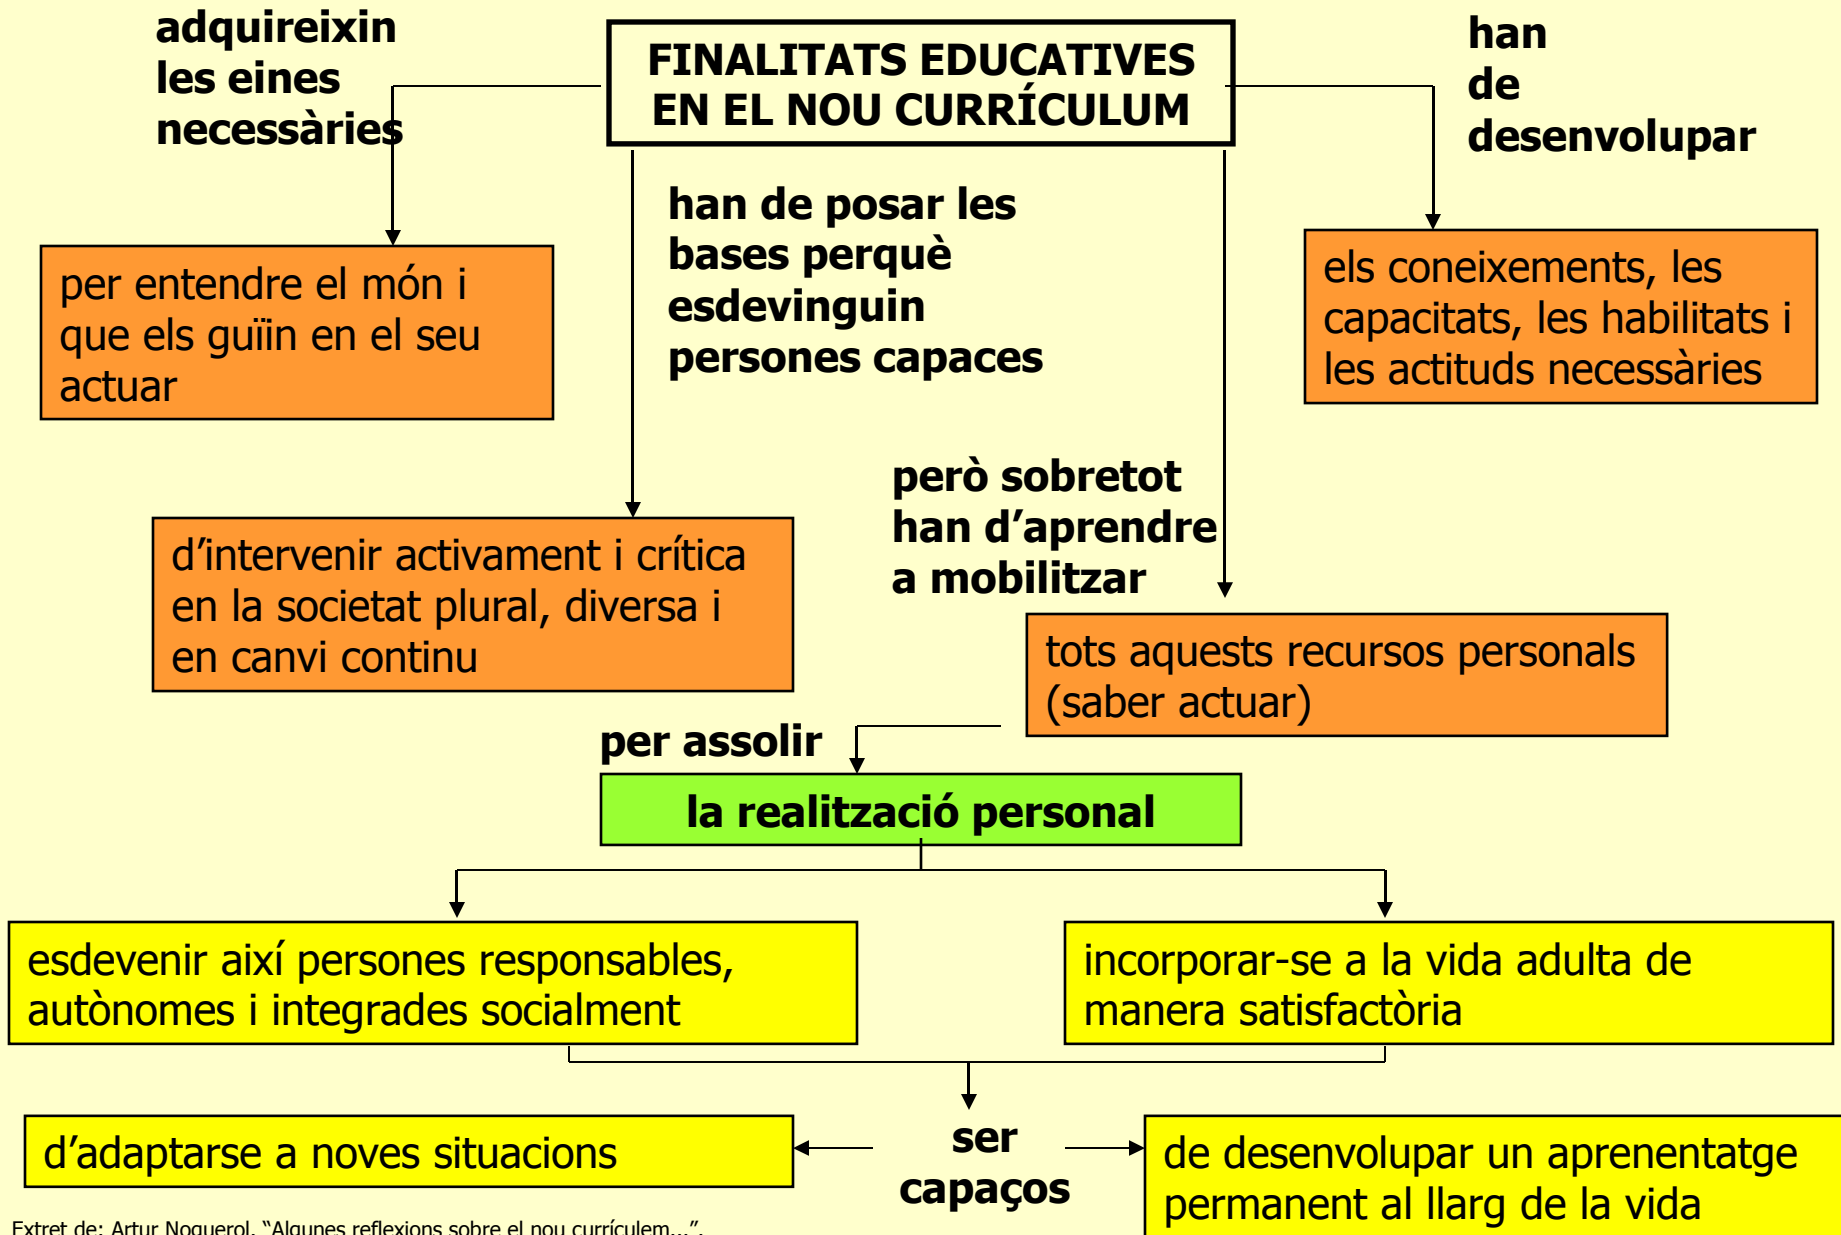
FINALITATS EDUCATIVES EN EL NOU CURRÍCULUM

adquireixin les eines necessàries

per entendre el món i que els guiïn en el seu actuar

han de posar les bases perquè esdevinguin persones capaces

d'intervenir activament i crítica en la societat plural, diversa i en canvi continu

han de desenvolupar

els coneixements, les capacitats, les habilitats i les actituds necessàries

però sobretot han d'aprendre a mobilitzar

tots aquests recursos personals (saber actuar)

per assolir

la realització personal

esdevenir així persones responsables, autònomes i integrades socialment

incorporar-se a la vida adulta de manera satisfactòria

ser capaços

d'adaptarse a noves situacions

de desenvolupar un aprenentatge permanent al llarg de la vida

Extret de: Artur Noguerol, "Algunes reflexions sobre el nou currículem...".